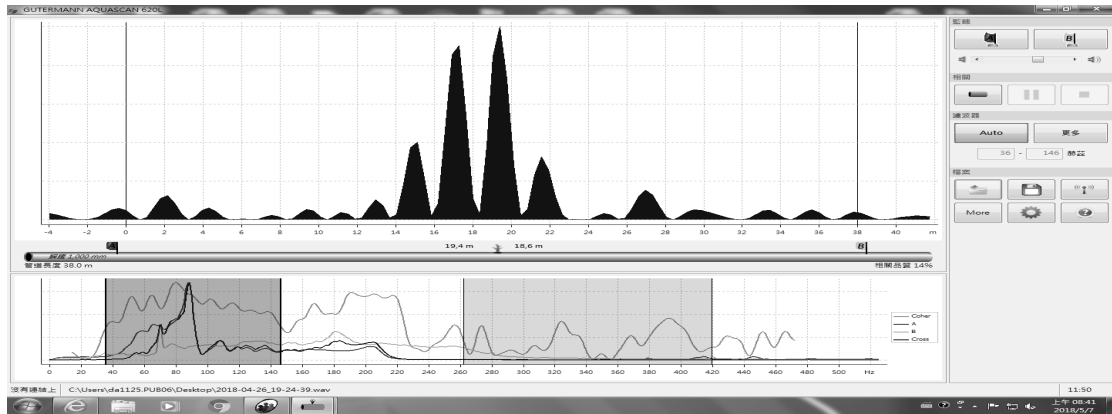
GUTERMANN AQUASCAN 620L

監聽

A B

相關

濾波器

Auto 更多

36 - 146 赫茲

檔案

More

-4 -2 0 2 4 6 8 10 12 14 16 18 20 22 24 26 28 30 32 34 36 38 40 m

A

19,4 m 18,6 m

B

鋼鐵 1.000 mm

管道長度 38.0 m

相關品質 14%

0 20 40 60 80 100 120 140 160 180 200 220 240 260 280 300 320 340 360 380 400 420 440 460 480 500 Hz

Coher
A
B
Cross

沒有連結上 C:\Users\da1125.PUB06\Desktop\2018-04-26_19-24-39.wav

11:50

上午 08:41
2018/5/7